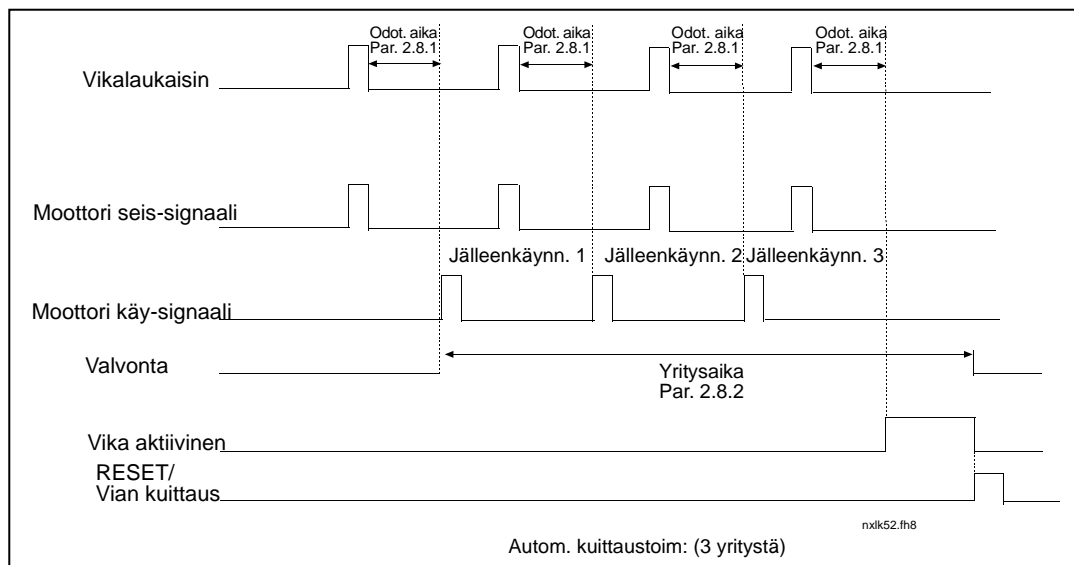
Odot. aika
Par. 2.8.1

Odot. aika
Par. 2.8.1

Odot. aika
Par. 2.8.1

Odot. aika
Par. 2.8.1

Vikalaukaisin

Moottori seis-signaali

Jälleenkäynn. 1

Jälleenkäynn. 2

Jälleenkäynn. 3

Moottori käy-signaali

Valvonta

Yritysaika
Par. 2.8.2

Vika aktiivinen

RESET/
Vian kuittaus

nxlk52.fh8

Autom. kuittaustoim: (3 yritystä)